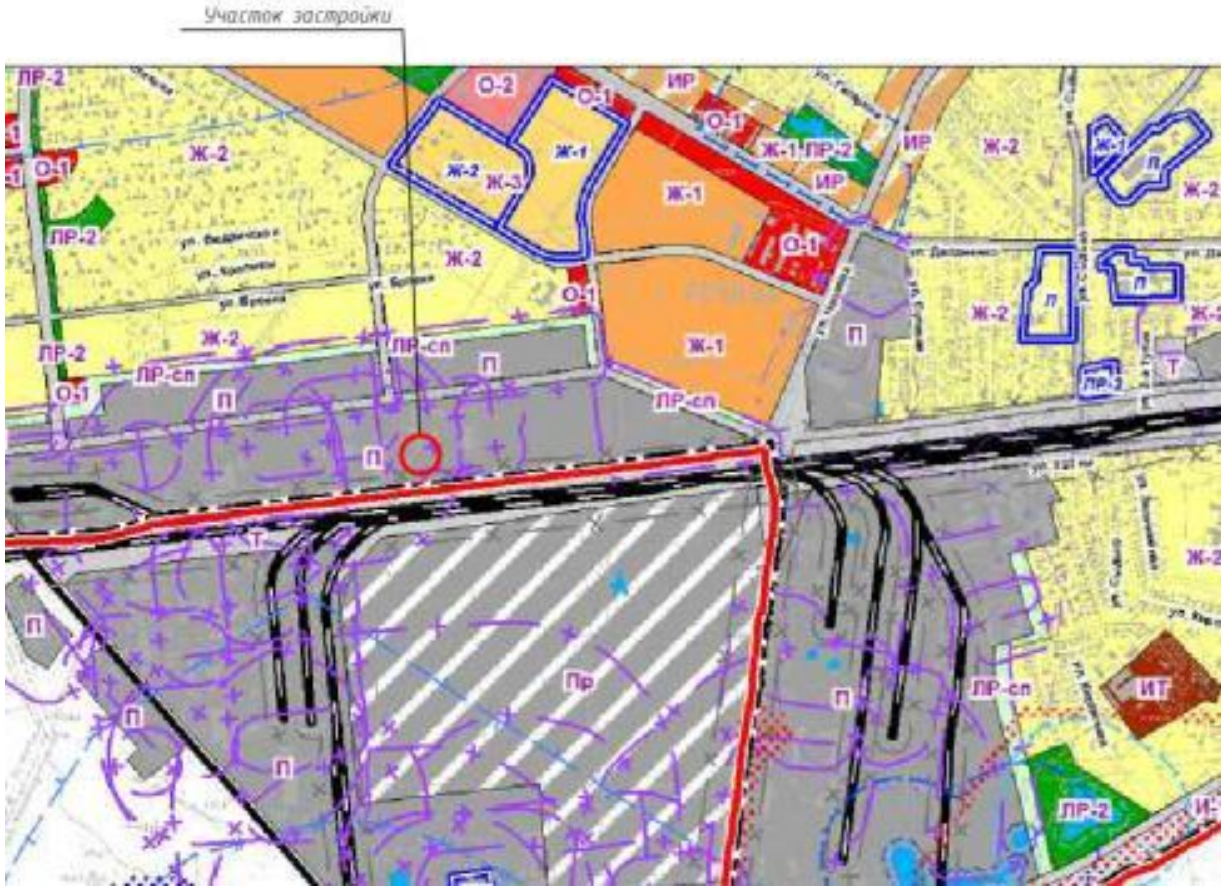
Участок застройки

ЛР-2
О-2
О-1
ИР
О-1
Ж-2
Ж-1
Ж-1 ЛР-2
ИР
ИР
Ж-2
Ж-1
Л
Ж-2
О-1
Ж-2
Ж-3
Ж-1
ЛР-2
ул. Ведрицкого
ул. Кропоткина
Ж-2
О-1
ул. Дачная
Л
Л
ул. Брянка
О-1
Ж-2
Ж-2
ЛР-2
Ж-2
ЛР-сп
П
Ж-1
П
ЛР-2
Т
О-1
ЛР-сп
П
ЛР-сп
П
Т
Ж-2
П
Пр
П
П
ЛР-сп
ИТ
П
ЛР-2
И